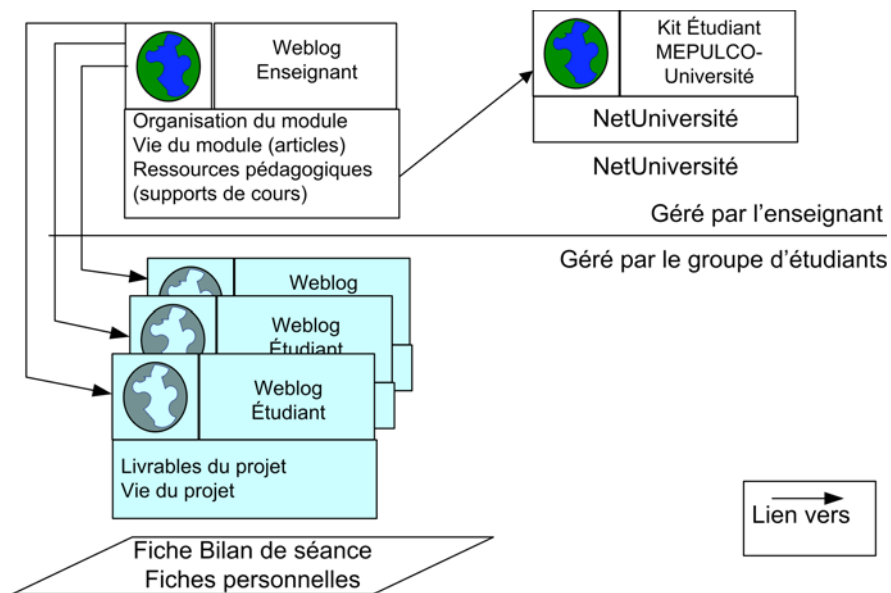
Weblog Enseignant

Organisation du module
Vie du module (articles)
Ressources pédagogiques
(supports de cours)

Kit Étudiant MEPULCO-Université

NetUniversité

NetUniversité

Géré par l'enseignant

Géré par le groupe d'étudiants

Weblog

Weblog Étudiant

Weblog Étudiant

Livrables du projet
Vie du projet

Lien vers

Fiche Bilan de séance
Fiches personnelles